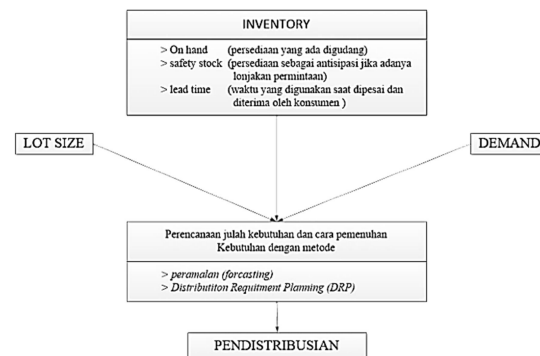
INVENTORY

> On hand (persediaan yang ada digudang)
> safety stock (persediaan sebagai antisipasi jika adanya lonjakan permintaan)
> lead time (waktu yang digunakan saat dipesai dan diterima oleh konsumen )

LOT SIZE

DEMAND

Perencanaan julah kebutuhan dan cara pemenuhan Kebutuhan dengan metode

> peramalan (forcasting)
> Distributiton Requitment Planning (DRP)

PENDISTRIBUSIAN